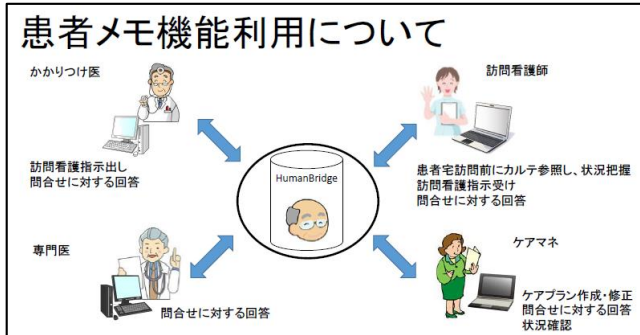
患者メモ機能利用について

かかりつけ医

訪問看護指示出し
問合せに対する回答

訪問看護師

患者宅訪問前にカルテ参照し、状況把握
訪問看護指示受け
問合せに対する回答

HumanBridge

専門医

問合せに対する回答

ケアマネ

ケアプラン作成・修正
問合せに対する回答
状況確認